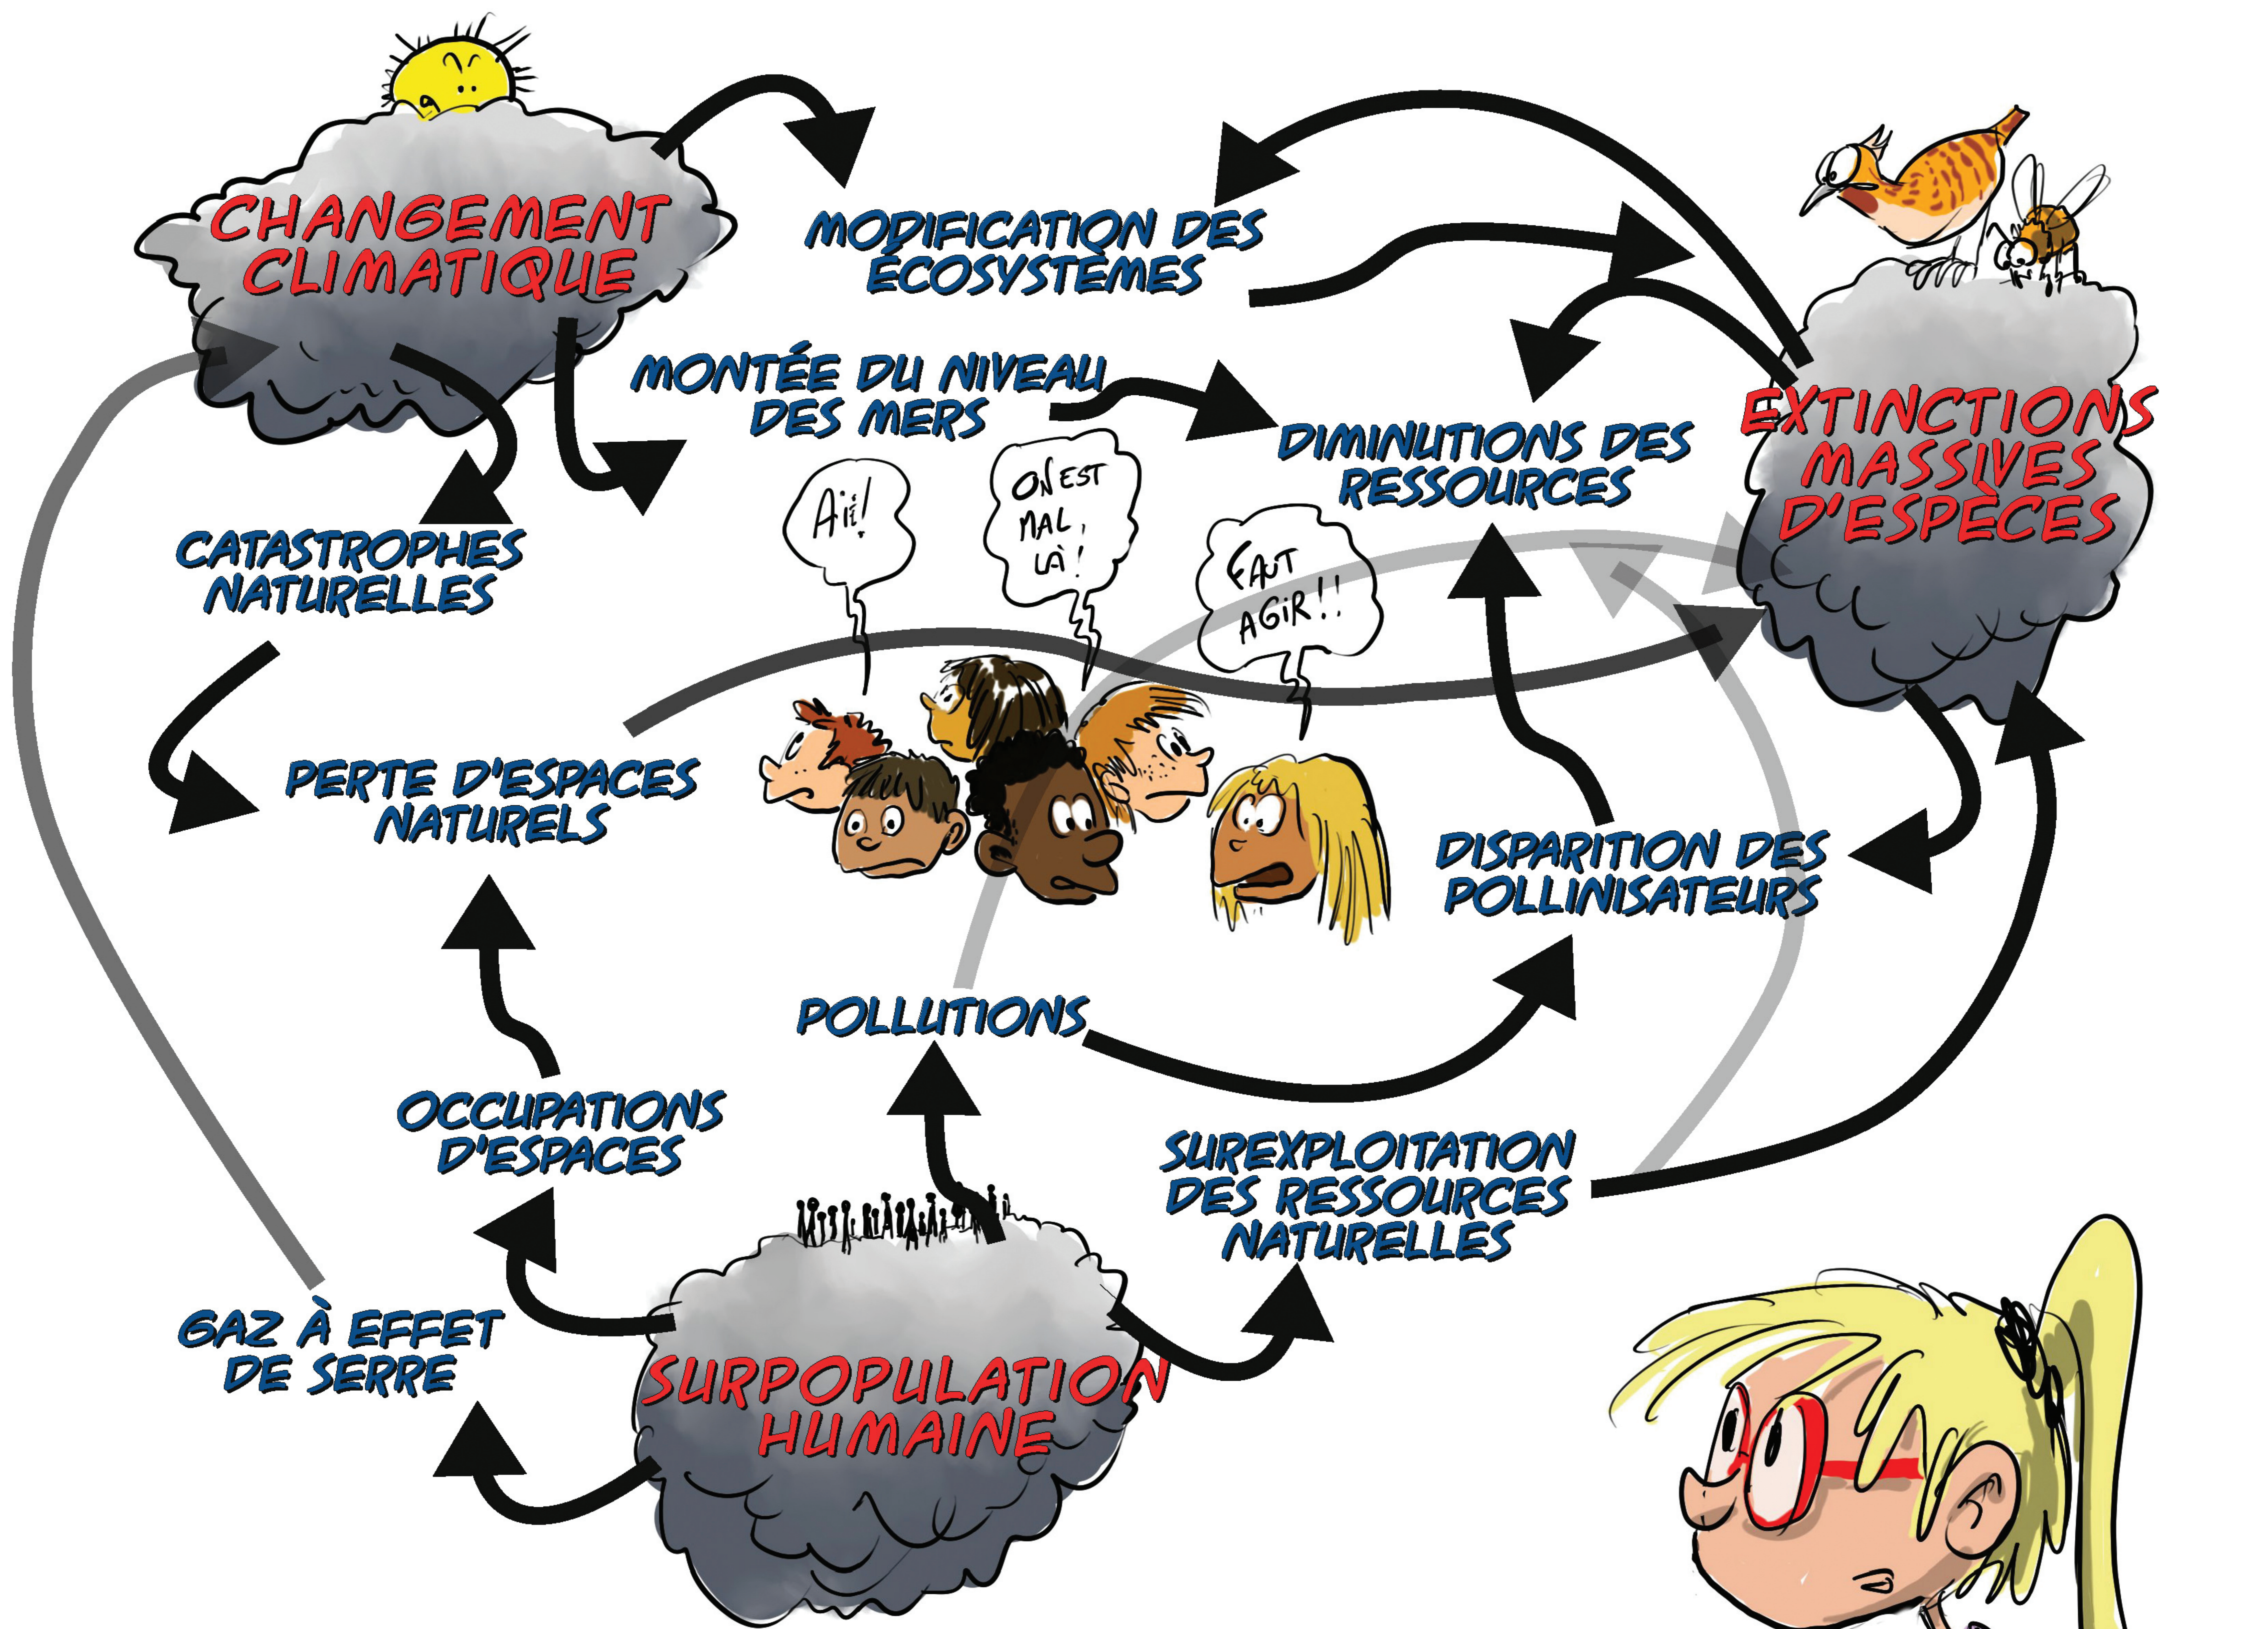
CHANGEMENT CLIMATIQUE

MODIFICATION DES ÉCOSYSTÈMES

EXTINCTIONS MASSIVES D'ESPÈCES

MONTÉE DU NIVEAU DES MERS

DIMINUTIONS DES RESSOURCES

CATASTROPHES NATURELLES

AÏE!

ON EST MAL, LÀ!

FAUT AGIR!!

PERTE D'ESPACES NATURELS

DISPARITION DES POLLINISATEURS

POLLUTIONS

OCCUPATIONS D'ESPACES

SUREXPLOITATION DES RESSOURCES NATURELLES

GAZ À EFFET DE SERRE

SURPOPULATION HUMAINE